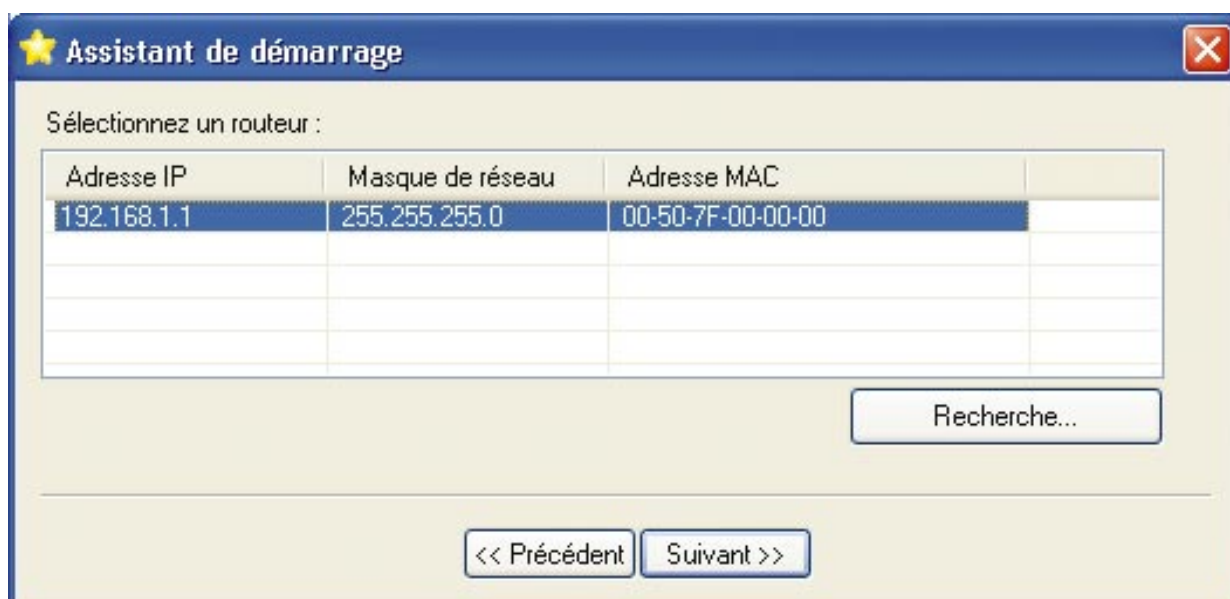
Assistant de démarrage

Sélectionnez un routeur :

| Adresse IP | Masque de réseau | Adresse MAC |
|---|---|---|
| 192.168.1.1 | 255.255.255.0 | 00-50-7F-00-00-00 |

Recherche...

<< Précédent

Suivant >>